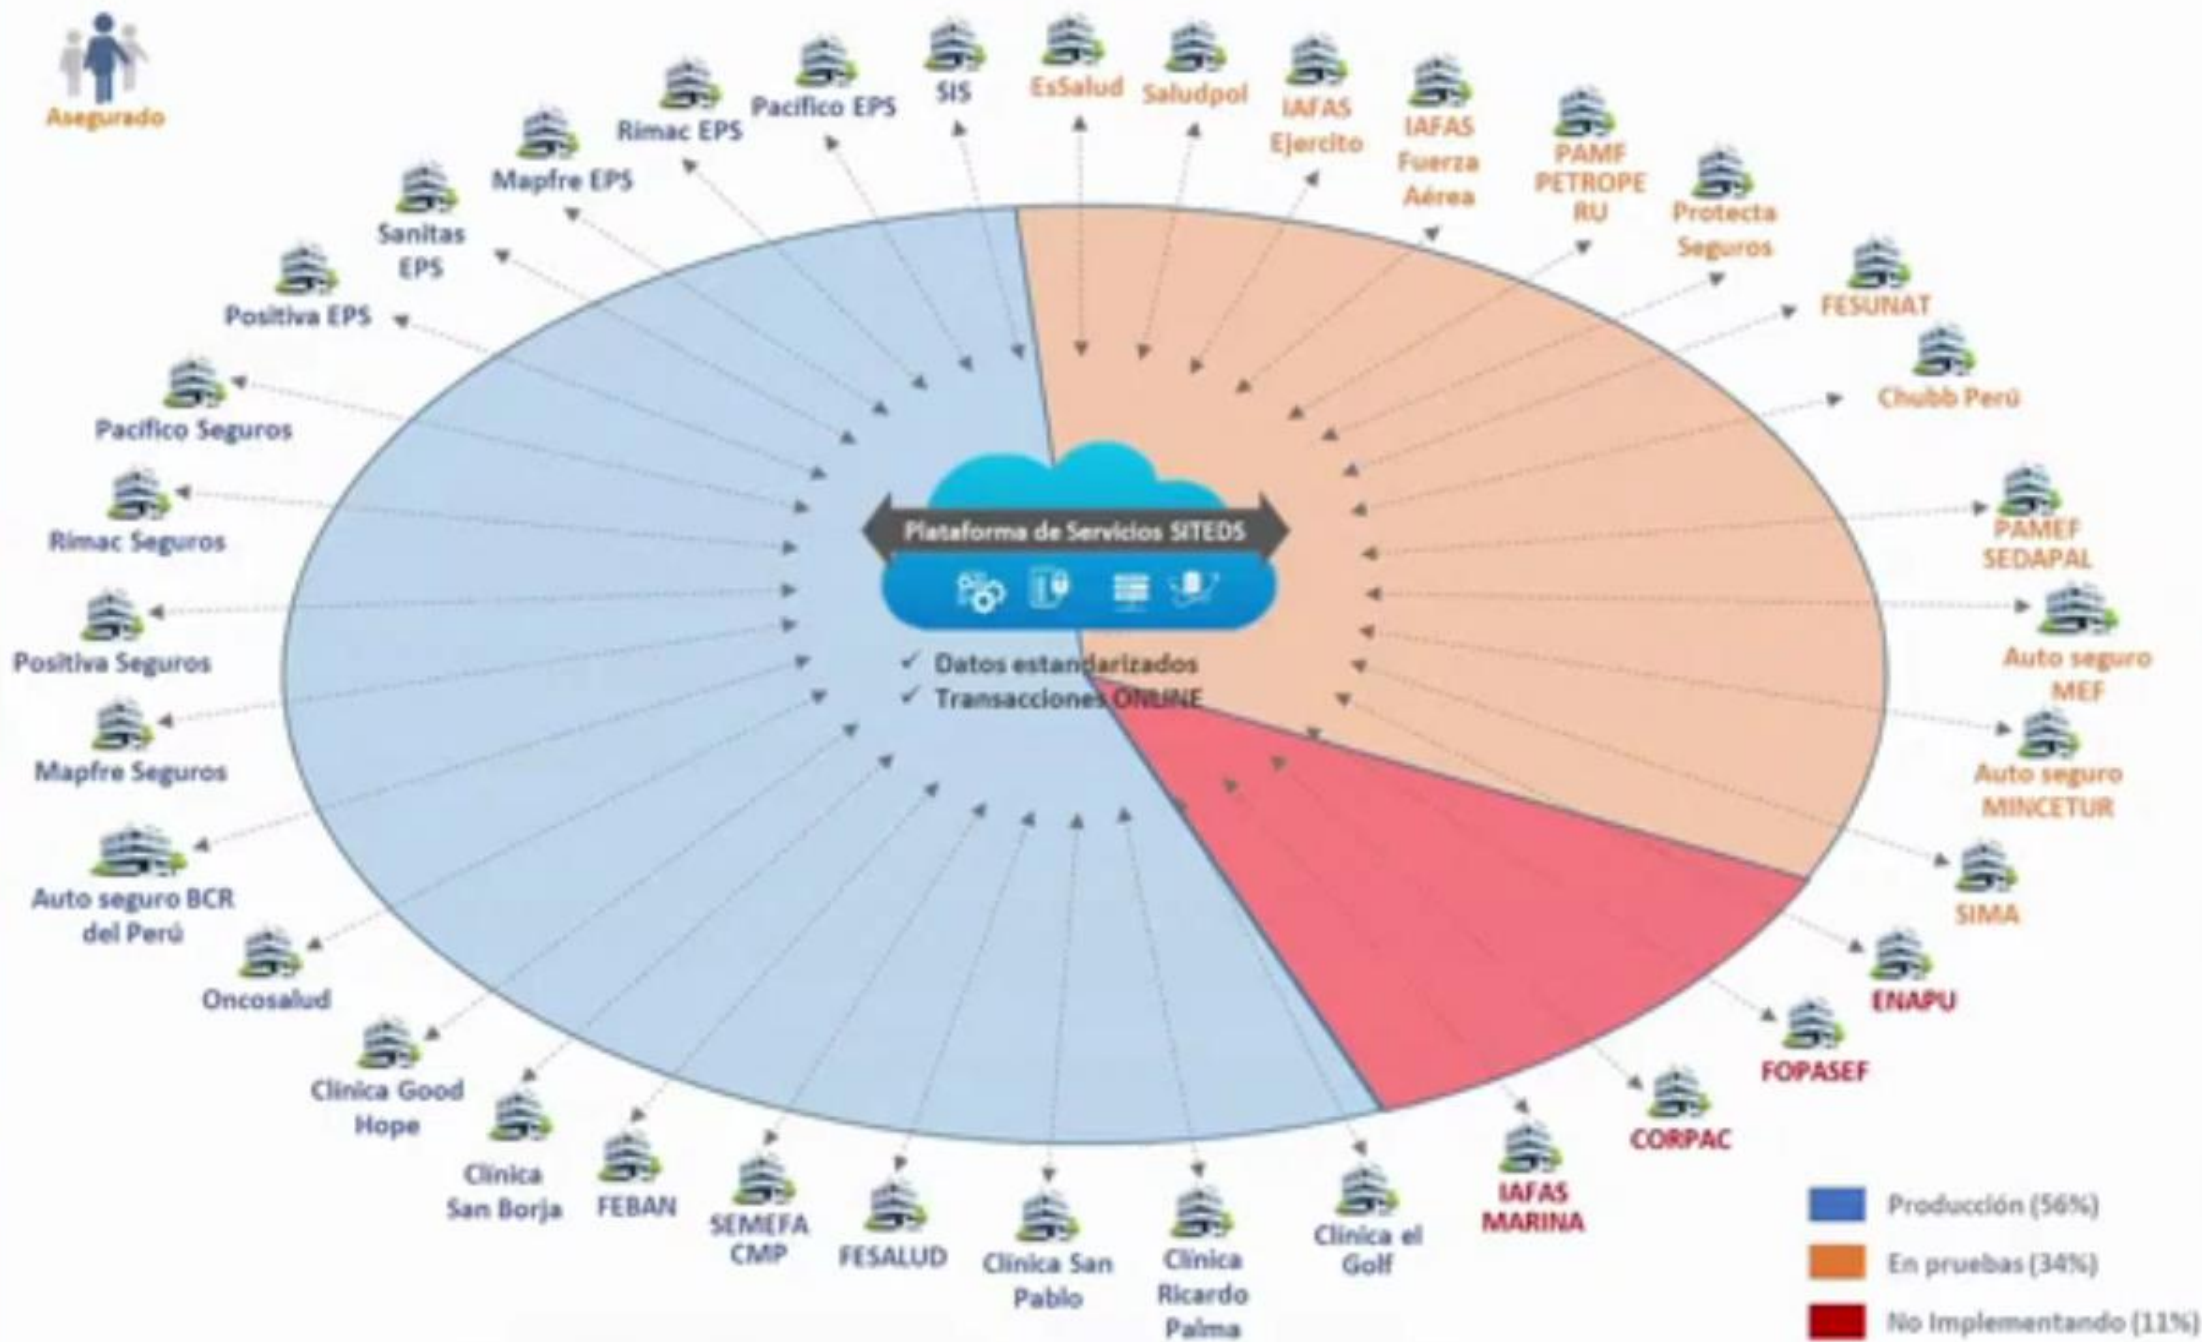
Asegurado

Rimac EPS
Pacifico EPS
SIS
EsSalud
Saludpol
IAFAS Ejercito
IAFAS Fuerza Aérea
PAMF PETROPERU
Protecta Seguros
Mapfre EPS
Sanitas EPS
FESUNAT
Positiva EPS
Chubb Perú
Pacifico Seguros
PAMEF SEDAPAL
Rimac Seguros
Plataforma de Servicios SITEDS
Positiva Seguros
Auto seguro MEF
✓ Datos estandarizados
✓ Transacciones ONLINE
Mapfre Seguros
Auto seguro MINCETUR
Auto seguro BCR del Perú
SIMA
Oncosalud
ENAPU
Clinica Good Hope
FOPASEF
CORPAC
Clinica San Borja
FEBAN
SEMEFA CMP
FESALUD
Clinica San Pablo
Clinica Ricardo Palma
Clinica el Golf
IAFAS MARINA

Producción (56%)
En pruebas (34%)
No Implementando (11%)